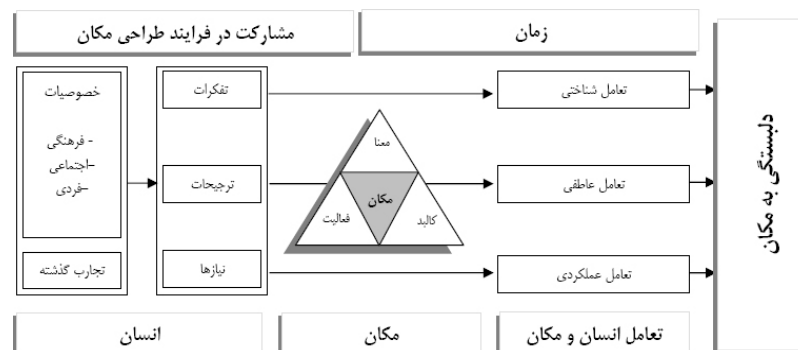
مشارکت در فرایند طراحی مکان

زمان

خصوصیات

- فرهنگی
-اجتماعی
-فردی

تجارب گذشته

تفکرات

ترجیحات

نیازها

معنا

مکان

فعالیت

کالبد

تعامل شناختی

تعامل عاطفی

تعامل عملکردی

دلبستگی به مکان

انسان

مکان

تعامل انسان و مکان